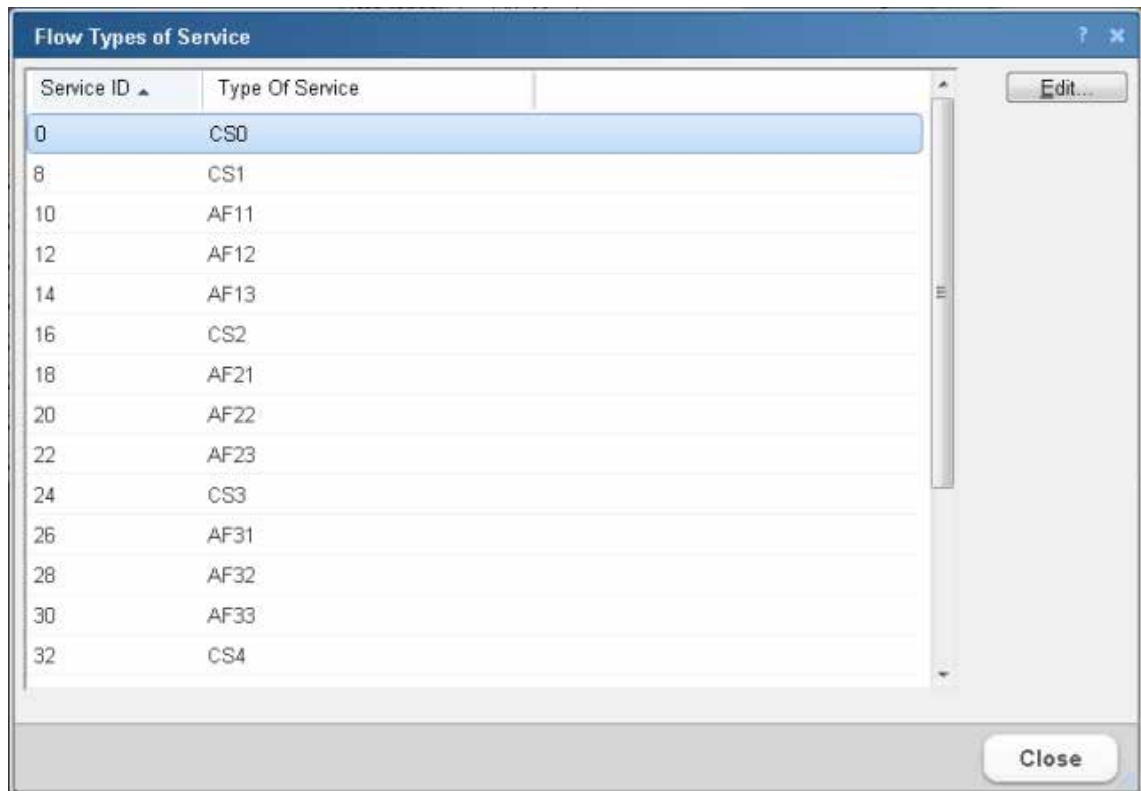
Flow Types of Service

? ×

| Service ID ▲ | Type Of Service |
|---|---|
| 0 | CS0 |
| 8 | CS1 |
| 10 | AF11 |
| 12 | AF12 |
| 14 | AF13 |
| 16 | CS2 |
| 18 | AF21 |
| 20 | AF22 |
| 22 | AF23 |
| 24 | CS3 |
| 26 | AF31 |
| 28 | AF32 |
| 30 | AF33 |
| 32 | CS4 |

Edit...

Close